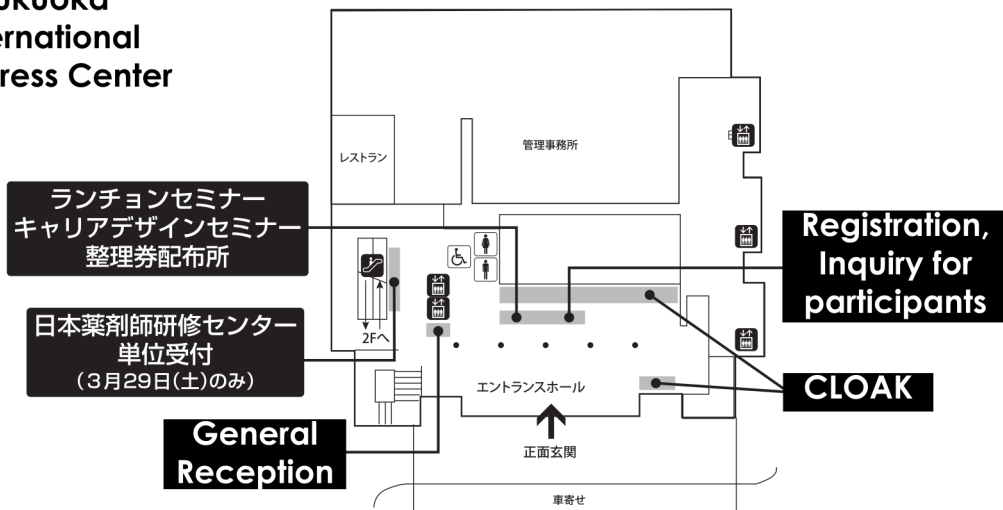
ukuoka
ernational
ress Center

レストラン

管理事務所

ランチョンセミナー
キャリアデザインセミナー
整理券配布所

Registration, Inquiry for participants

日本薬剤師研修センター
単位受付
（3月29日(土)のみ）

2Fへ

CLOAK

エントランスホール

General Reception

正面玄関

車寄せ